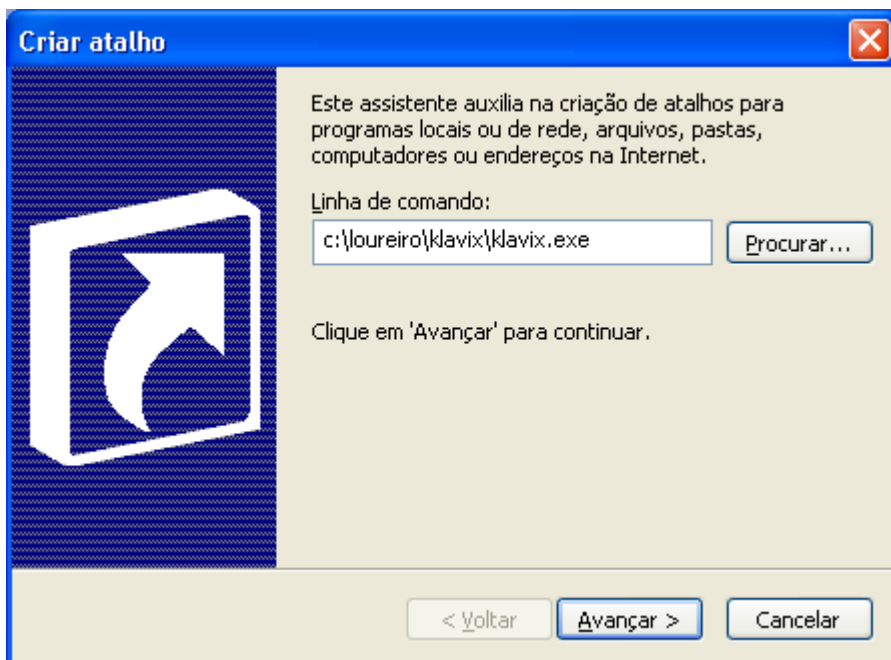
Criar atalho

Este assistente auxilia na criação de atalhos para programas locais ou de rede, arquivos, pastas, computadores ou endereços na Internet.

Linha de comando:

c:\loureiro\klavix\klavix.exe

Procurar...

Clique em 'Avançar' para continuar.

< Voltar

Avançar >

Cancelar